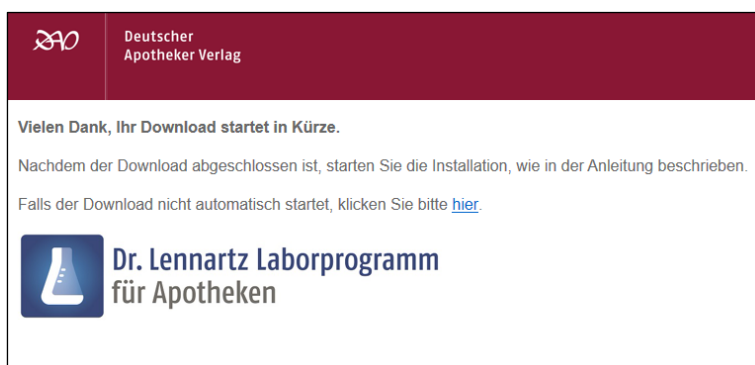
DAV

Deutscher Apotheker Verlag

Vielen Dank, Ihr Download startet in Kürze.

Nachdem der Download abgeschlossen ist, starten Sie die Installation, wie in der Anleitung beschrieben.

Falls der Download nicht automatisch startet, klicken Sie bitte hier.

Dr. Lennartz Laborprogramm für Apotheken